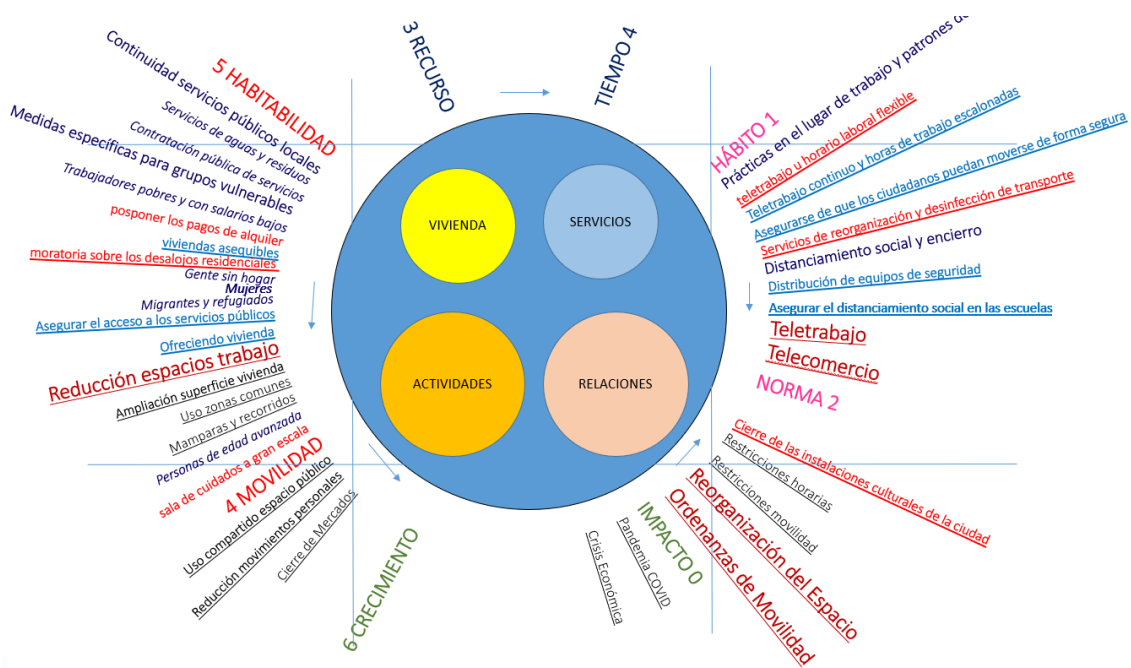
3 RECURSO

TIEMPO 4

5 HABITABILIDAD
Continuidad servicios públicos locales
Servicios de aguas y residuos
Contratación pública de servicios
Medidas específicas para grupos vulnerables
Trabajadores pobres y con salarios bajos
posponer los pagos de alquiler
viviendas asequibles
moratoria sobre los desalojos residenciales
Gente sin hogar
Mujeres
Migrantes y refugiados
Asegurar el acceso a los servicios públicos
Ofreciendo vivienda
Reducción espacios trabajo
Ampliación superficie vivienda
Uso zonas comunes
Mamparas y recorridos
Personas de edad avanzada
sala de cuidados a gran escala
4 MOVILIDAD
Uso compartido espacio público
Reducción movimientos personales
Cierre de Mercados

6 CRECIMIENTO

VIVIENDA
SERVICIOS
ACTIVIDADES
RELACIONES

HÁBITO 1
Prácticas en el lugar de trabajo y patrones de
teletrabajo u horario laboral flexible
Teletrabajo continuo y horas de trabajo escalonadas
Asegurarse de que los ciudadanos puedan moverse de forma segura
Servicios de reorganización y desinfección de transporte
Distanciamiento social y encierro
Distribución de equipos de seguridad
Asegurar el distanciamiento social en las escuelas
Teletrabajo
Telecomercio
NORMA 2

Cierre de las instalaciones culturales de la ciudad
Restricciones horarias
Restricciones movilidad
Reorganización del Espacio
Ordenanzas de Movilidad
IMPACTO 0
Pandemia COVID
Crisis Económica